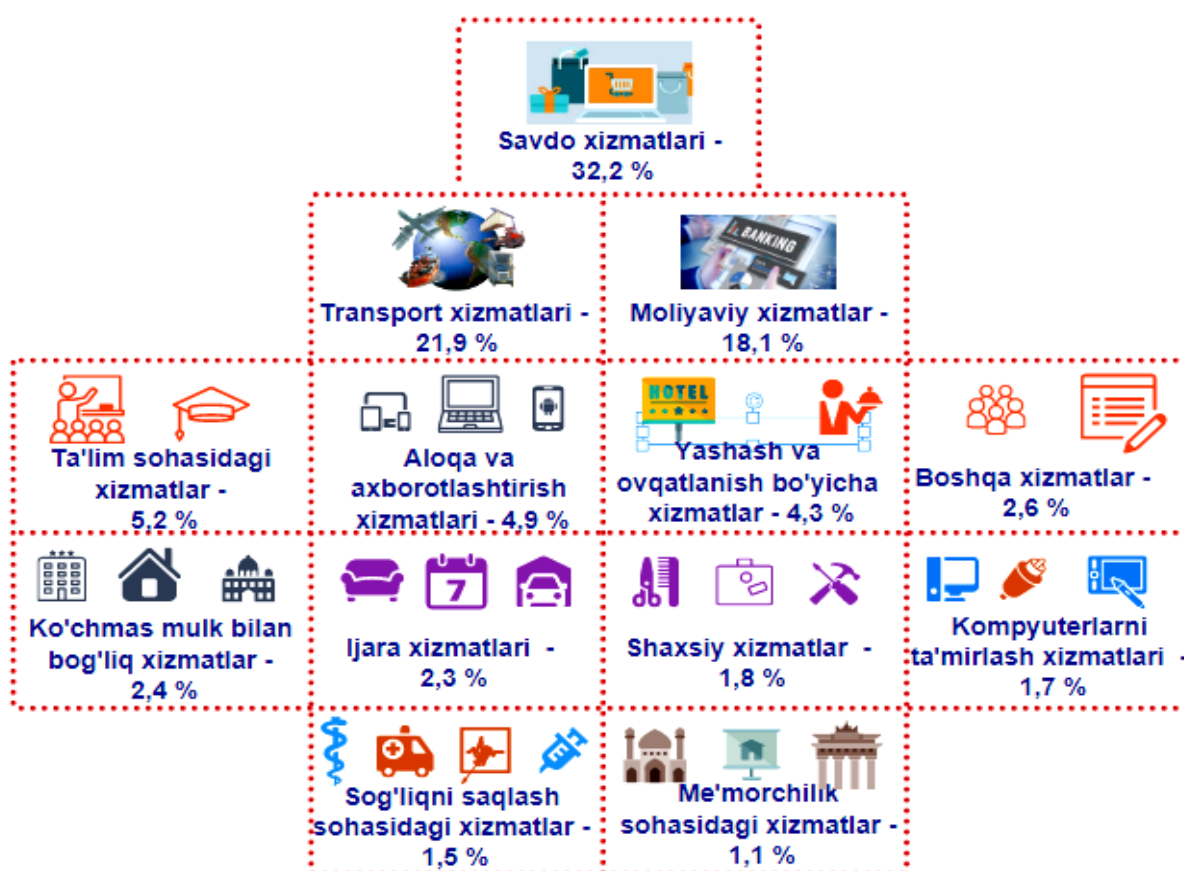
Savdo xizmatlari - 32,2 %

Transport xizmatlari - 21,9 %

BANKING

Moliyaviy xizmatlar - 18,1 %

Ta'lim sohasidagi xizmatlar - 5,2 %

Aloqa va axborotlashtirish xizmatlari - 4,9 %

HOTEL

Yashash va ovqatlanish bo'yicha xizmatlar - 4,3 %

Boshqa xizmatlar - 2,6 %

Ko'chmas mulk bilan bog'liq xizmatlar - 2,4 %

7

Ijara xizmatlari - 2,3 %

Shaxsiy xizmatlar - 1,8 %

Kompyuterlarni ta'mirlash xizmatlari - 1,7 %

Sog'liqni saqlash sohasidagi xizmatlar - 1,5 %

Me'morchilik sohasidagi xizmatlar - 1,1 %